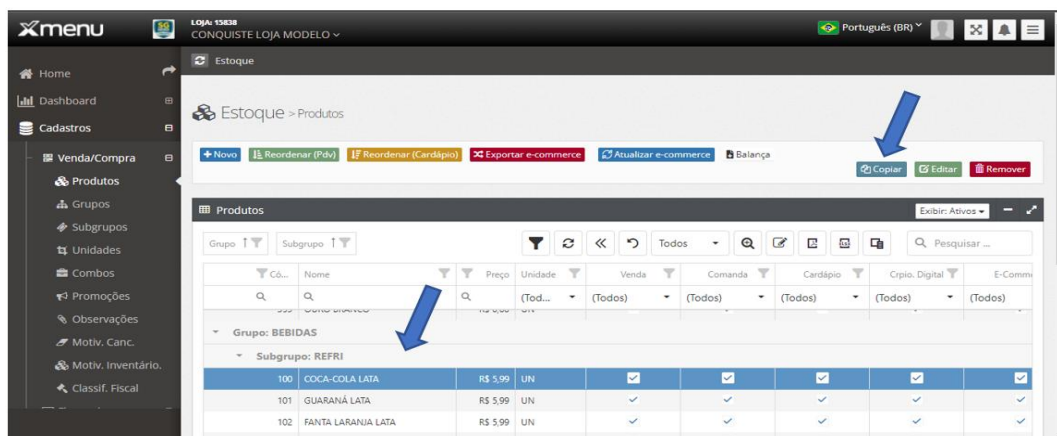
xmenu

LOJA: 15838
CONQUISTE LOJA MODELO

Português (BR)

Home
Dashboard
Cadastros
Venda/Compra
Produtos
Grupos
Subgrupos
Unidades
Combos
Promoções
Observações
Motiv. Canc.
Motiv. Inventário.
Classif. Fiscal

Estoque

Estoque > Produtos

+ Novo | Reordenar (Pdv) | Reordenar (Cardápio) | Exportar e-commerce | Atualizar e-commerce | Balança

Copiar | Editar | Remover

Produtos

Exibir: Ativos

Grupo | Subgrupo

Todos

Pesquisar ...

| Có... | Nome | Preço | Unidade | Venda | Comanda | Cardápio | Crpio. Digital | E-Comm |
|---|---|---|---|---|---|---|---|---|
| | | | (Tod... | (Todos) | (Todos) | (Todos) | (Todos) | (Todos) |
| Grupo: BEBIDAS | | | | | | | | |
| Subgrupo: REFRI | | | | | | | | |
| 100 | COCA-COLA LATA | R$ 5,99 | UN | ✓ | ✓ | ✓ | ✓ | ✓ |
| 101 | GUARANÁ LATA | R$ 5,99 | UN | ✓ | ✓ | ✓ | ✓ | ✓ |
| 102 | FANTA LARANJA LATA | R$ 5,99 | UN | ✓ | ✓ | ✓ | ✓ | ✓ |